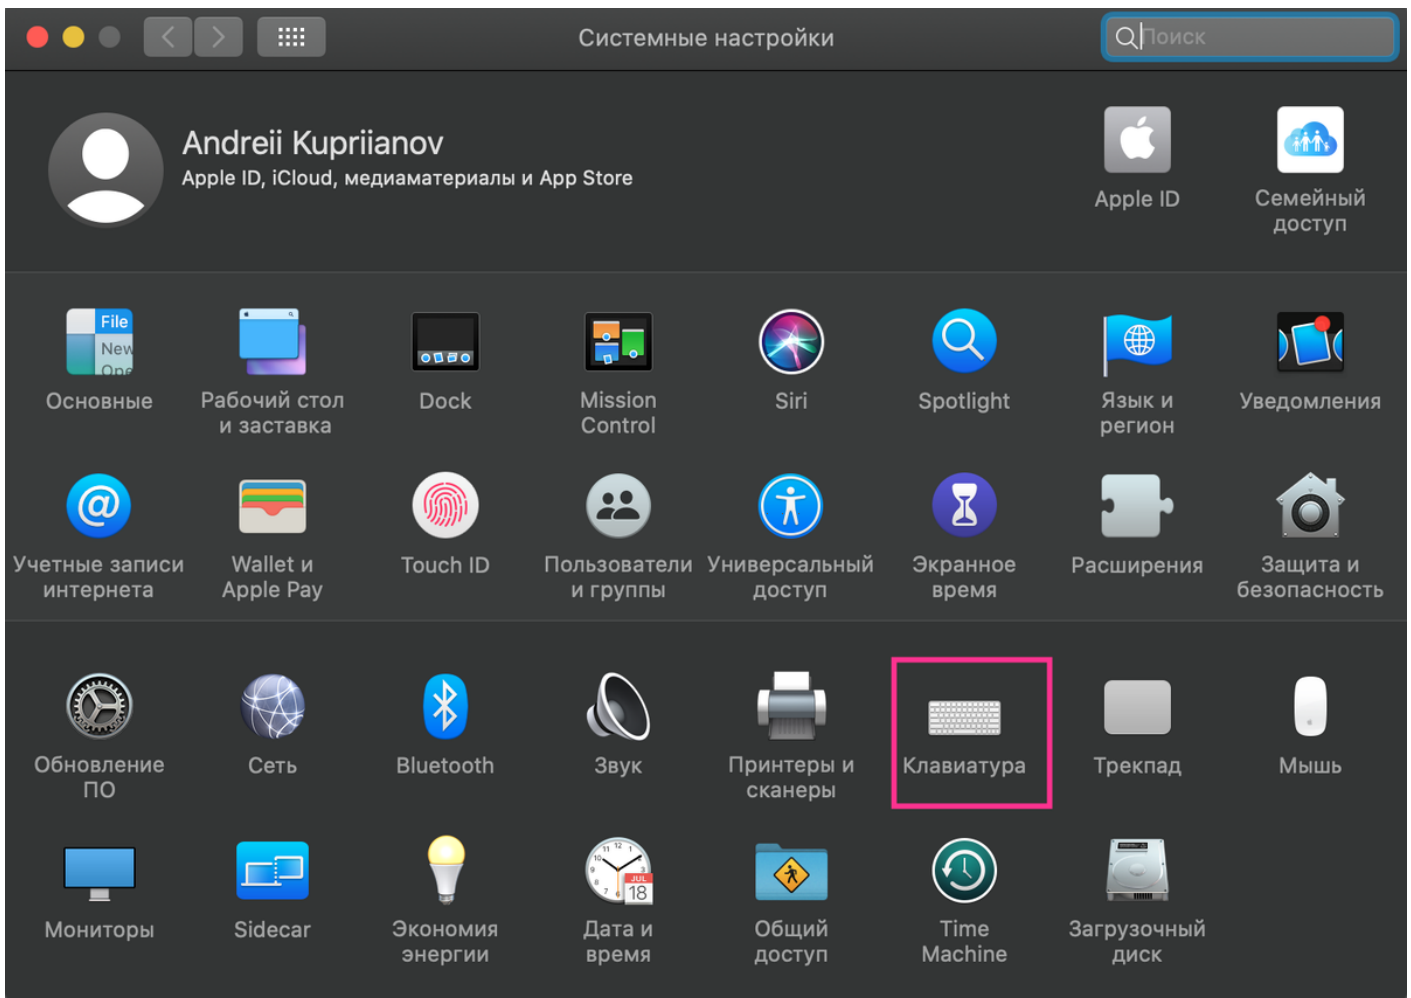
Системные настройки

Поиск

Andreii Kupriianov
Apple ID, iCloud, медиаматериалы и App Store

Apple ID

Семейный доступ

File
New
One

Основные

Рабочий стол и заставка

Dock

Mission Control

Siri

Spotlight

Язык и регион

Уведомления

Учетные записи интернета

Wallet и Apple Pay

Touch ID

Пользователи и группы

Универсальный доступ

Экранное время

Расширения

Защита и безопасность

Обновление ПО

Сеть

Bluetooth

Звук

Принтеры и сканеры

Клавиатура

Трекпад

Мышь

Мониторы

Sidecar

Экономия энергии

JUL
18

Дата и время

Общий доступ

Time Machine

Загрузочный диск